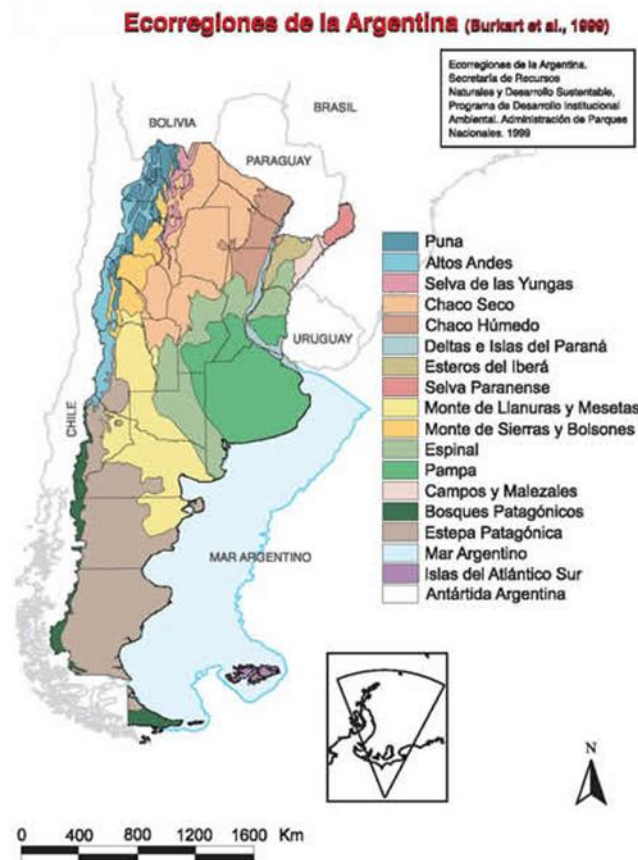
Ecorregiones de la Argentina (Burkart et al., 1999)

Ecorregiones de la Argentina. Secretaría de Recursos Naturales y Desarrollo Sustentable, Programa de Desarrollo Institucional Ambiental. Administración de Parques Nacionales. 1999

BOLIVIA
BRASIL
PARAGUAY
URUGUAY
CHILE
MAR ARGENTINO

Puna
Altos Andes
Selva de las Yungas
Chaco Seco
Chaco Húmedo
Deltas e Islas del Paraná
Esteros del Iberá
Selva Paranense
Monte de Llanuras y Mesetas
Monte de Sierras y Bolsones
Espinal
Pampa
Campos y Malezales
Bosques Patagónicos
Estepa Patagónica
Mar Argentino
Islas del Atlántico Sur
Antártida Argentina

N

0 400 800 1200 1600 Km